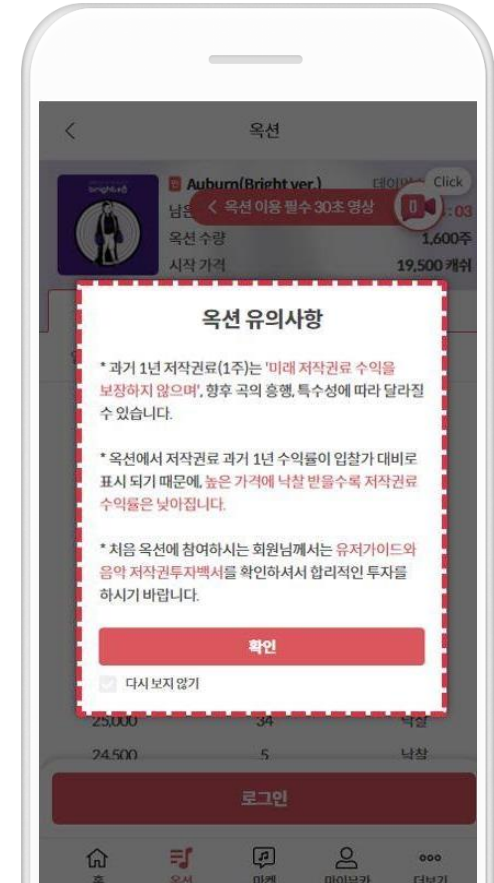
옥션

Auburn(Bright ver.)

남은

< 옥션 이용 필수 30초 영상

Click

:03

옥션 수량 1,600주

시작 가격 19,500 캐쉬

옥션 유의사항

* 과거 1년 저작권료(1주)는 '미래 저작권료 수익을 보장하지 않으며', 향후 곡의 흥행, 특수성에 따라 달라질 수 있습니다.

* 옥션에서 저작권료 과거 1년 수익률이 입찰가 대비로 표시 되기 때문에, 높은 가격에 낙찰 받을수록 저작권료 수익률은 낮아집니다.

* 처음 옥션에 참여하시는 회원님께서는 유저가이드와 음악 저작권투자백서를 확인하셔서 합리적인 투자를 하시기 바랍니다.

확인

다시 보지 않기

25,000 34 낙찰

24,500 5 낙찰

로그인

홈 옥션 마켓 마이뮤카 더보기